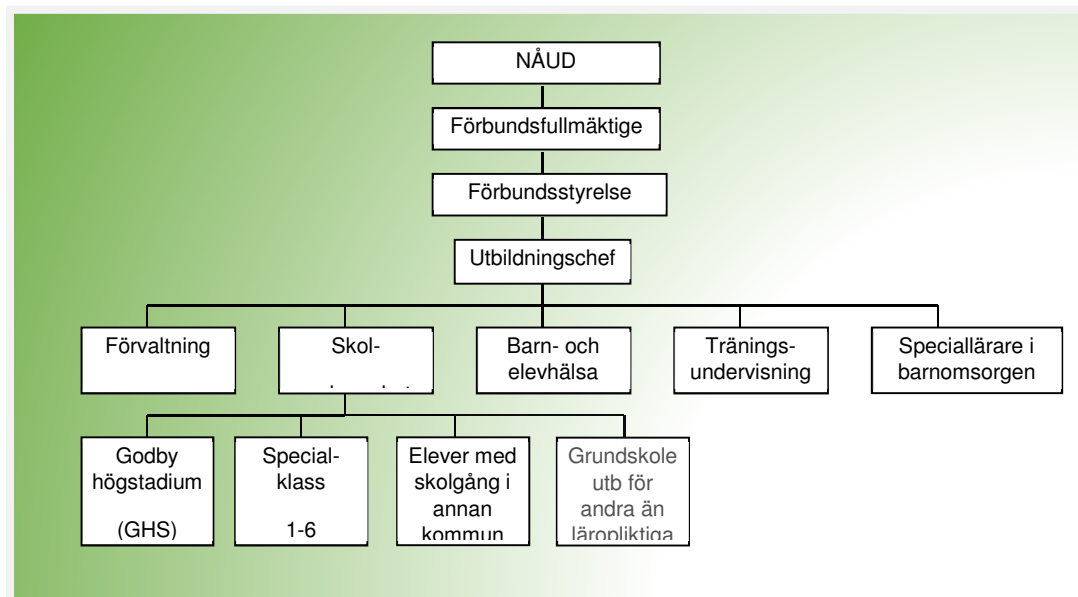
NÅUD

Förbundsfullmäktige

Förbundsstyrelse

Utbildningschef

Förvaltning

Skol- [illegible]

Barn- och elevhälsa

Tränings- undervisning

Speciallärare i barnomsorgen

Godby högstadium (GHS)

Special- klass 1-6

Elever med skolgång i annan kommun

Grundskole utb för andra än läropliktiga